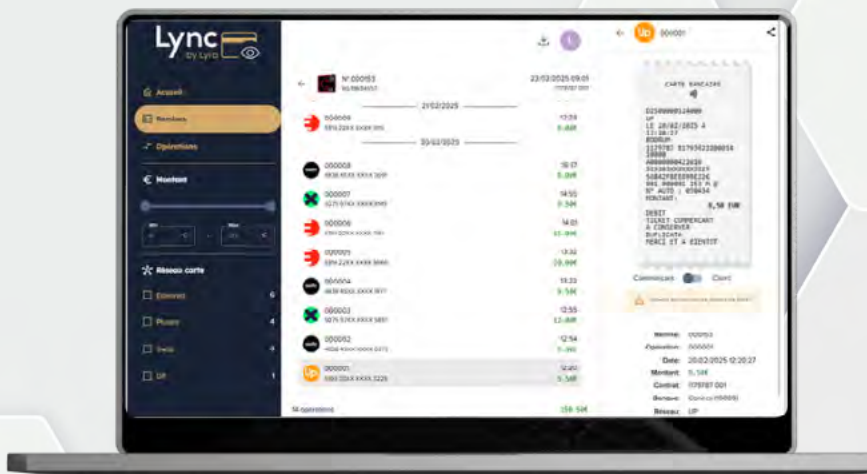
Lync by Lyra

Accueil
Remises
Opérations

Montant

Réseaux carte
Edenred 6
Pluxee 4
Swile 4
UP 1

N° 000153
23/02/2025 09:01

21/02/2025
000009
12:59

20/02/2025
000008
16:17
000007
14:55
000006
14:03
000005
13:32
000004
13:23
000003
12:55
000002
12:54
000001
12:20
5,50€

14 opérations

000001

CARTE BANCAIRE

LE 20/02/2025 A 12:20:27

0,50 EUR

DEBIT
TICKET COMMERCANT
A CONSERVER
DUPLICATA
MERCI ET A BIENTOT

Commerçant Client

Remise 000153
Opération 000001
Date 20/02/2025 12:20:27
Montant 5,50€
Contrat 1178787 001
Banque
Réseau UP